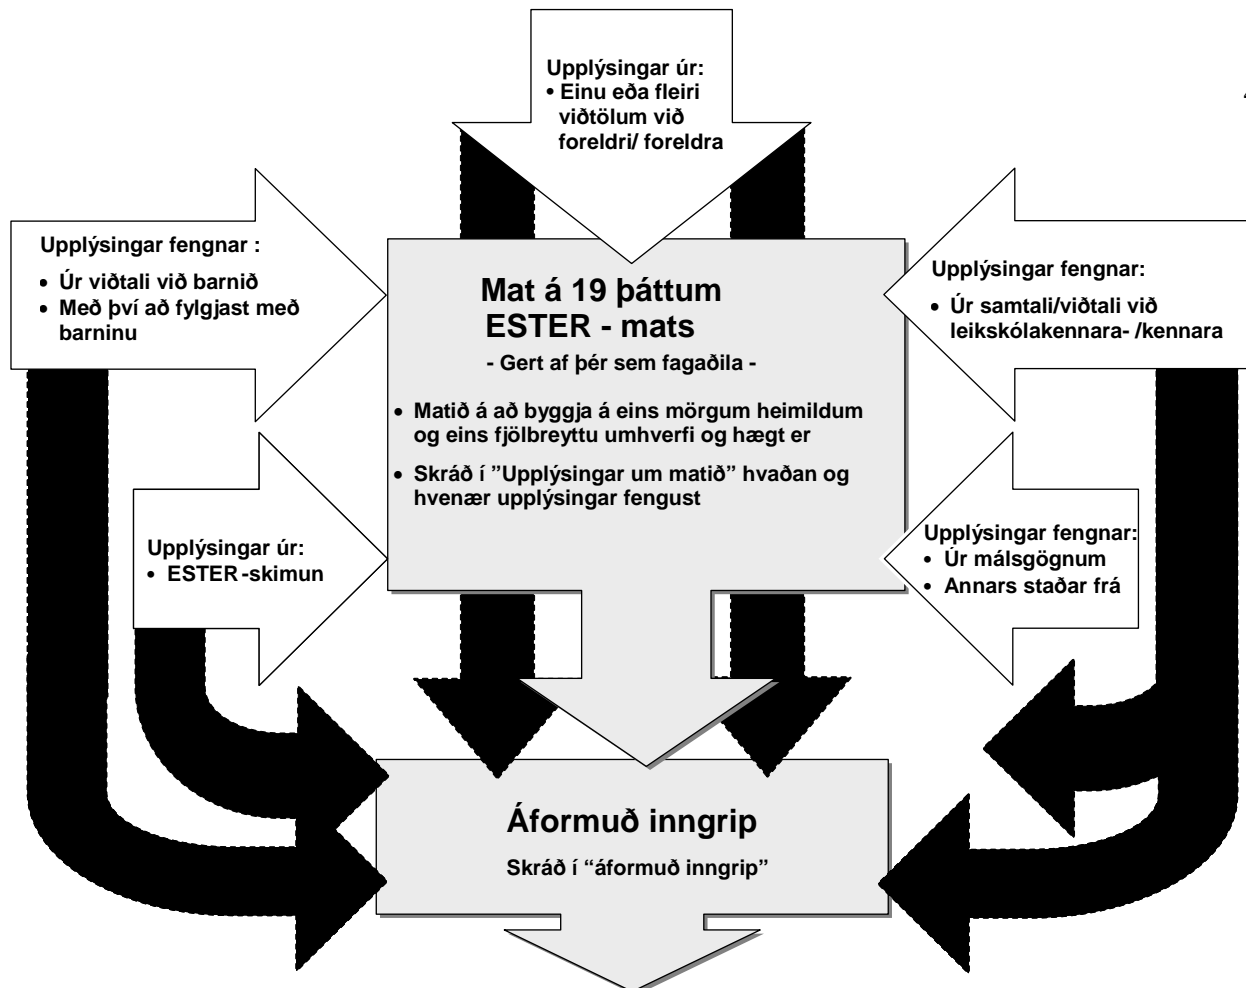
Upplýsingar úr:
• Einu eða fleiri viðtölum við foreldri/ foreldra

Upplýsingar fengnar :
• Úr viðtali við barnið
• Með því að fylgjast með barninu

Mat á 19 þáttum ESTER - mats
- Gert af þér sem fagaðila -

• Matið á að byggja á eins mörgum heimildum og eins fjölbreyttu umhverfi og hægt er
• Skráð í "Upplýsingar um matið" hvaðan og hvenær upplýsingar fengust

Upplýsingar fengnar:
• Úr samtali/viðtali við leikskólakennara- /kennara

Upplýsingar úr:
• ESTER -skimun

Upplýsingar fengnar:
• Úr málsgögnum
• Annars staðar frá

Áformuð inngrip
Skráð í "áformuð inngrip"